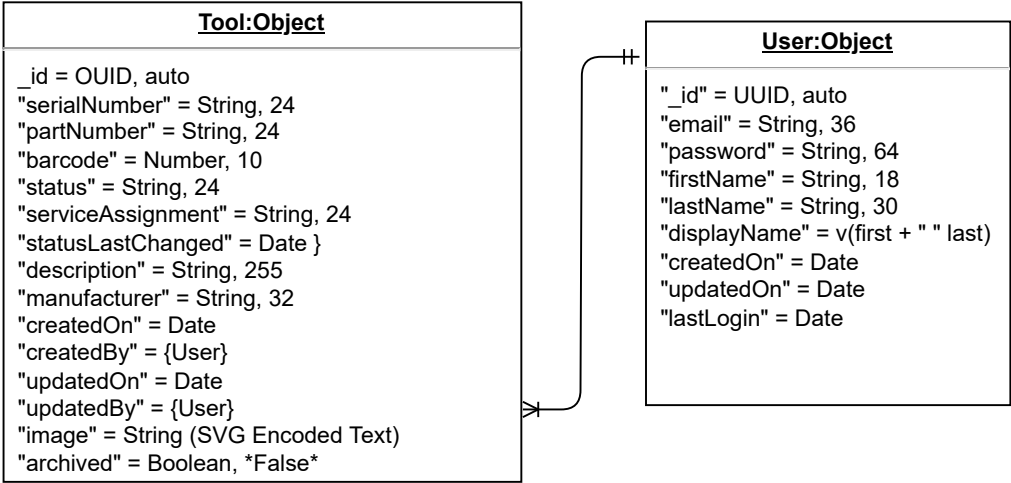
Tool:Object

_id = OUID, auto
"serialNumber" = String, 24
"partNumber" = String, 24
"barcode" = Number, 10
"status" = String, 24
"serviceAssignment" = String, 24
"statusLastChanged" = Date }
"description" = String, 255
"manufacturer" = String, 32
"createdOn" = Date
"createdBy" = {User}
"updatedOn" = Date
"updatedBy" = {User}
"image" = String (SVG Encoded Text)
"archived" = Boolean, *False*

User:Object

"_id" = UUID, auto
"email" = String, 36
"password" = String, 64
"firstName" = String, 18
"lastName" = String, 30
"displayName" = v(first + " " last)
"createdOn" = Date
"updatedOn" = Date
"lastLogin" = Date